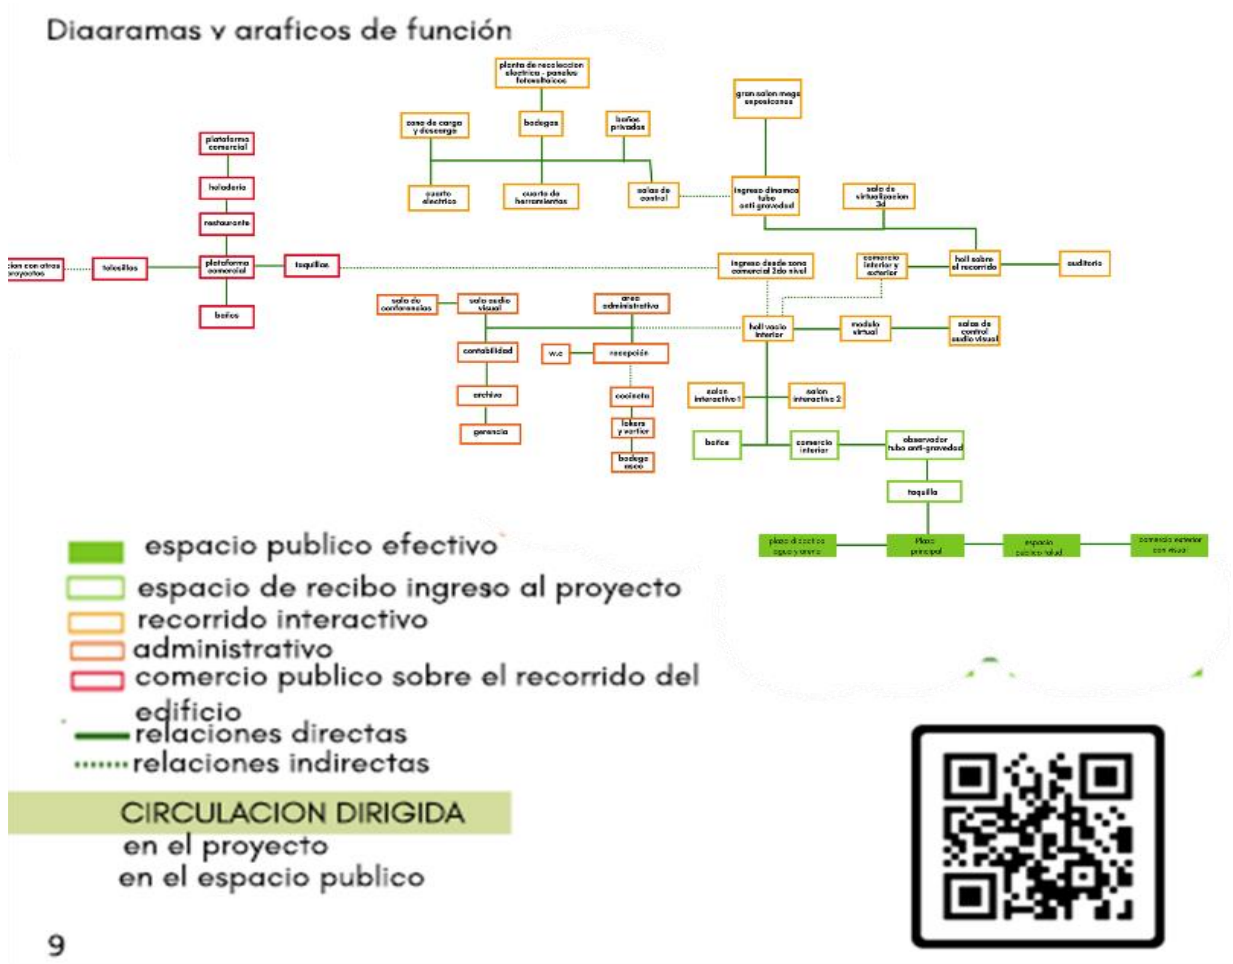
Diagramas y graficos de función

planta de recoleccion electrica - paneles fotovoltaicos

gran salon mega exposicones

zona de carga y descarga

bodegas

baños privados

cuarto electrico

cuarto de herramientas

salas de control

ingreso dinamico tubo anti-gravedad

sala de virtualizacion 3d

plataforma comercial

heladeria

restaurante

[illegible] con otros proyectos

telesillas

plataforma comercial

taquillas

ingreso desde zona comercial 2do nivel

comercio interior y exterior

hall sobre el recorrido

auditorio

baños

sala de conferencias

sala audio visual

area administrativa

hall vacio interior

modulo virtual

salas de control audio visual

contabilidad

w.c

recepción

archivo

cocineta

gerencia

lokers y vestier

bodega aseo

salon interactivo 1

salon interactivo 2

baños

comercio interior

observador tubo anti-gravedad

taquilla

plaza de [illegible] agua y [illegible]

Plaza principal

espacio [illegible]

comercio exterior con visual

espacio publico efectivo

espacio de recibo ingreso al proyecto

recorrido interactivo

administrativo

comercio publico sobre el recorrido del edificio

relaciones directas

relaciones indirectas

CIRCULACION DIRIGIDA

en el proyecto

en el espacio publico

9